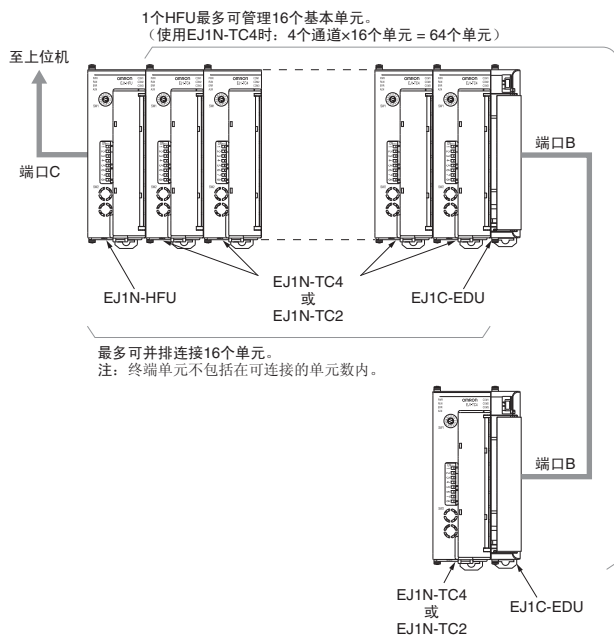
1个HFU最多可管理16个基本单元。
（使用EJ1N-TC4时：4个通道×16个单元 = 64个单元）

至上位机

端口C

端口B

omron
omron
omron
omron
omron

EJ1N-HFU

EJ1N-TC4
或
EJ1N-TC2

EJ1C-EDU

最多可并排连接16个单元。
注：终端单元不包括在可连接的单元数内。

omron

端口B

EJ1N-TC4
或
EJ1N-TC2

EJ1C-EDU